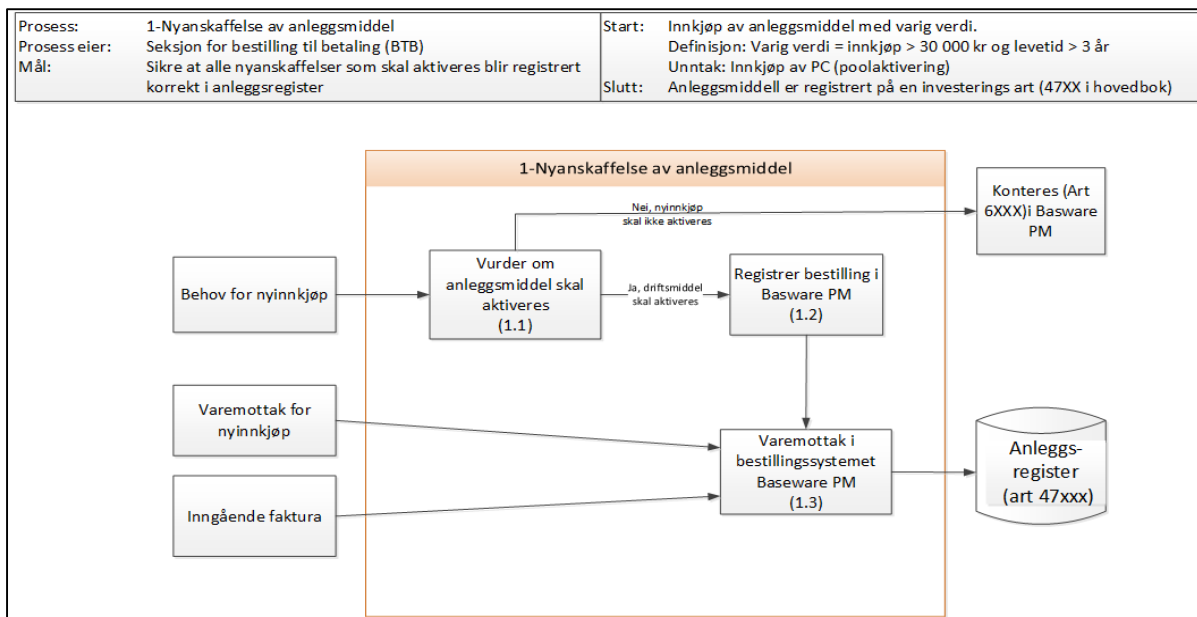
| Prosess: | 1-Nyanskaffelse av anleggsmiddel | Start: | Innkjøp av anleggsmiddel med varig verdi. |
|---|---|---|---|
| Prosess eier: | Seksjon for bestilling til betaling (BTB) | | Definisjon: Varig verdi = innkjøp > 30 000 kr og levetid > 3 år |
| Mål: | Sikre at alle nyanskaffelser som skal aktiveres blir registrert korrekt i anleggsregister | | Unntak: Innkjøp av PC (poolaktivering) |
| | | Slutt: | Anleggsmiddell er registrert på en investerings art (47XX i hovedbok) |

1-Nyanskaffelse av anleggsmiddel

Behov for nyinnkjøp

Vurder om anleggsmiddel skal aktiveres (1.1)

Nei, nyinnkjøp skal ikke aktiveres

Konteres (Art 6XXX)i Basware PM

Ja, driftsmiddel skal aktiveres

Registrer bestilling i Basware PM (1.2)

Varemottak for nyinnkjøp

Inngående faktura

Varemottak i bestillingssystemet Basware PM (1.3)

Anleggs-register (art 47xxx)